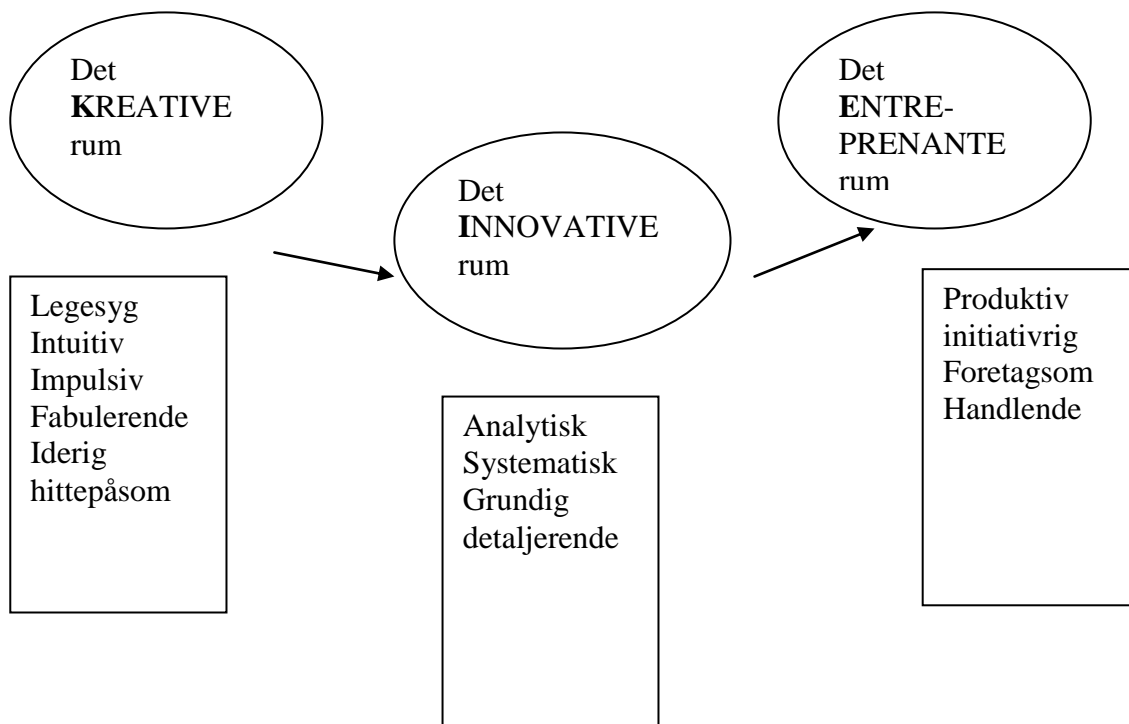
Det
KREATIVE
rum

Legesyg
Intuitiv
Impulsiv
Fabulerende
Iderig
hittepåsom

Det
INNOVATIVE
rum

Analytisk
Systematisk
Grundig
detaljerende

Det
ENTREPRENANTE
rum

Produktiv
initiativrig
Foretagsom
Handlende